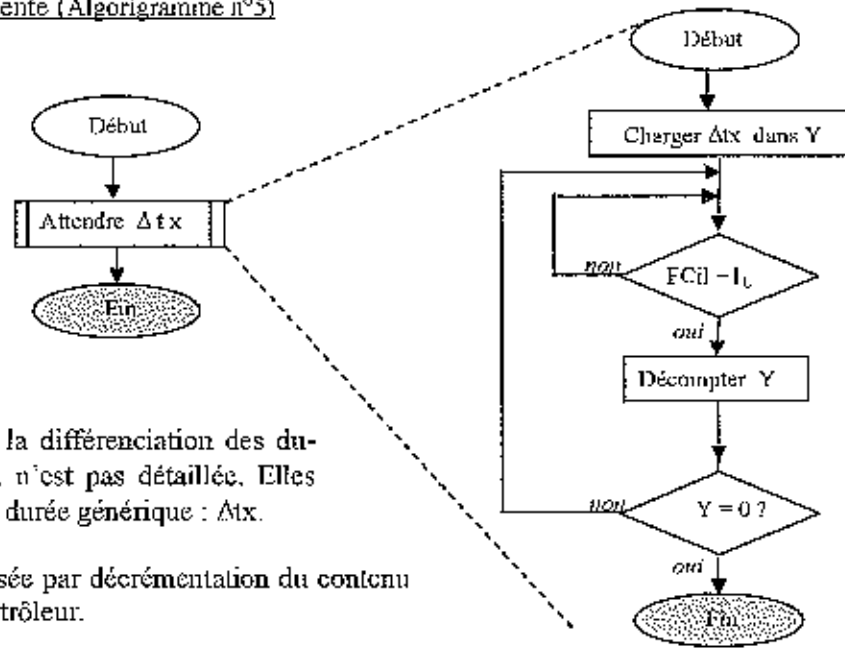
ente (Algorigramme n°5)

Début

Attendre $\Delta$t x

Fin

la différenciation des du- n'est pas détaillée. Elles durée générique : $\Delta$tx.

sée par décrémentation du contenu trôleur.

Début

Charger $\Delta$tx dans Y

non

FC[l] = $I_0$

oui

Décompter Y

non

Y = 0 ?

oui

Fin